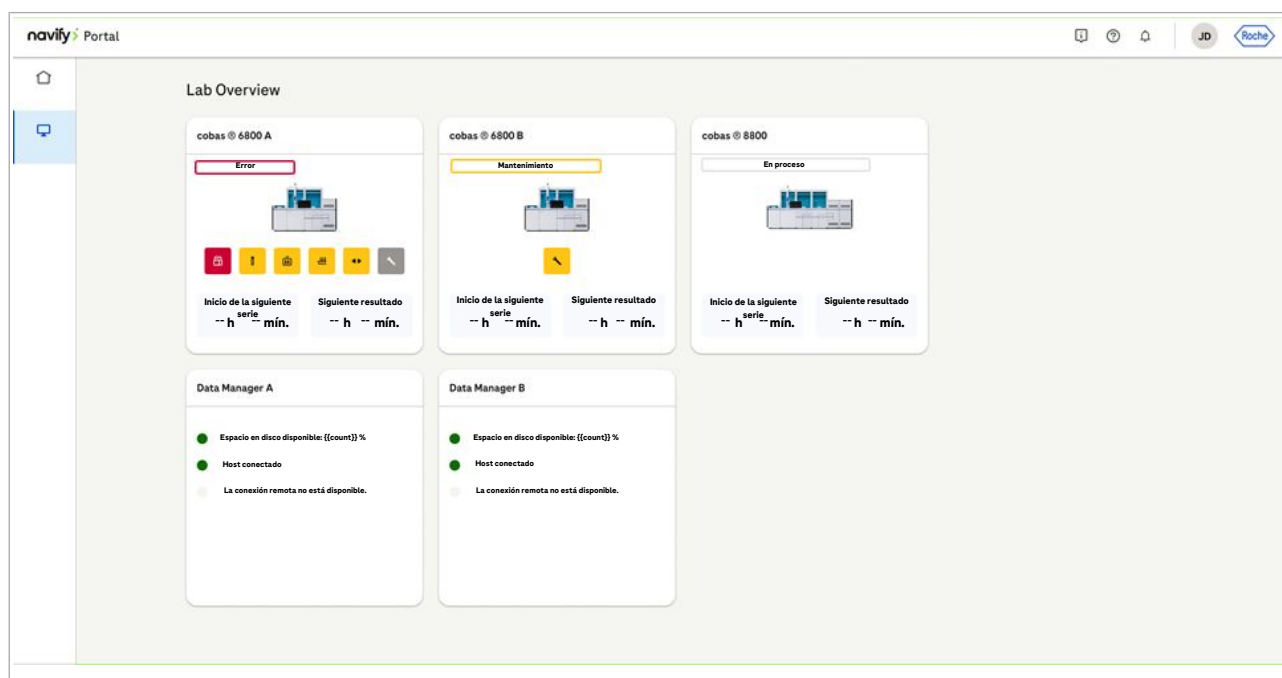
navify Portal

JD Roche

Lab Overview

cobas ® 6800 A

Error

Inicio de la siguiente serie
-- h -- mín.

Siguiente resultado
-- h -- mín.

cobas ® 6800 B

Mantenimiento

Inicio de la siguiente serie
-- h -- mín.

Siguiente resultado
-- h -- mín.

cobas ® 8800

En proceso

Inicio de la siguiente serie
-- h -- mín.

Siguiente resultado
-- h -- mín.

Data Manager A

Espacio en disco disponible: {{count}} %

Host conectado

La conexión remota no está disponible.

Data Manager B

Espacio en disco disponible: {{count}} %

Host conectado

La conexión remota no está disponible.